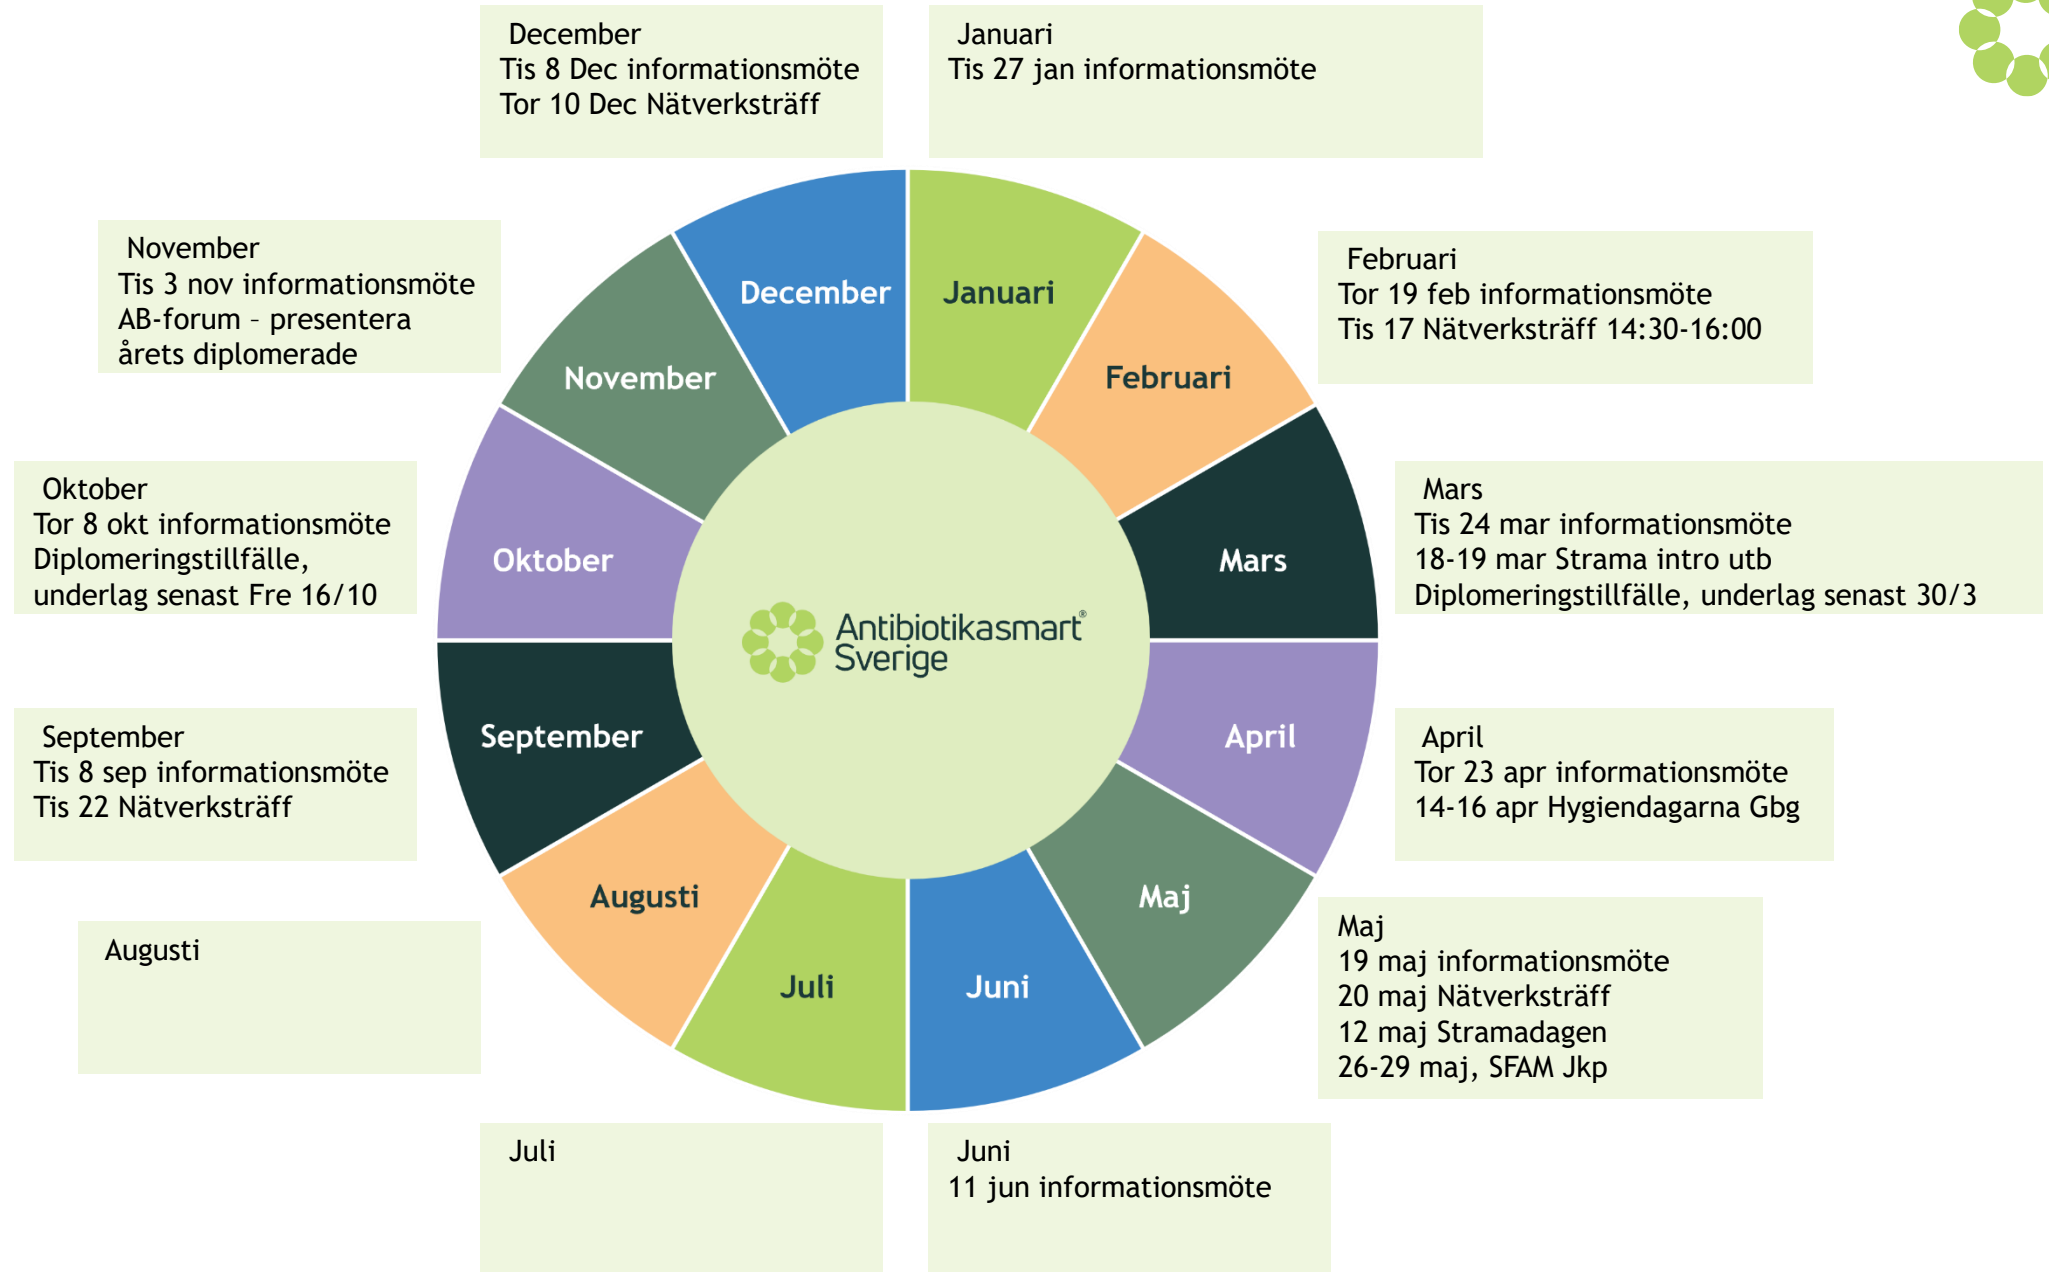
December
Tis 8 Dec informationsmöte
Tor 10 Dec Nätverksträff

Januari
Tis 27 jan informationsmöte

November
Tis 3 nov informationsmöte
AB-forum – presentera årets diplomerade

Februari
Tor 19 feb informationsmöte
Tis 17 Nätverksträff 14:30-16:00

Oktober
Tor 8 okt informationsmöte
Diplomeringstillfälle, underlag senast Fre 16/10

Mars
Tis 24 mar informationsmöte
18-19 mar Strama intro utb
Diplomeringstillfälle, underlag senast 30/3

September
Tis 8 sep informationsmöte
Tis 22 Nätverksträff

April
Tor 23 apr informationsmöte
14-16 apr Hygiendagarna Gbg

Augusti

Maj
19 maj informationsmöte
20 maj Nätverksträff
12 maj Stramadagen
26-29 maj, SFAM Jkp

Juli

Juni
11 jun informationsmöte

December
Januari
Februari
Mars
April
Maj
Juni
Juli
Augusti
September
Oktober
November

Antibiotikasmart® Sverige